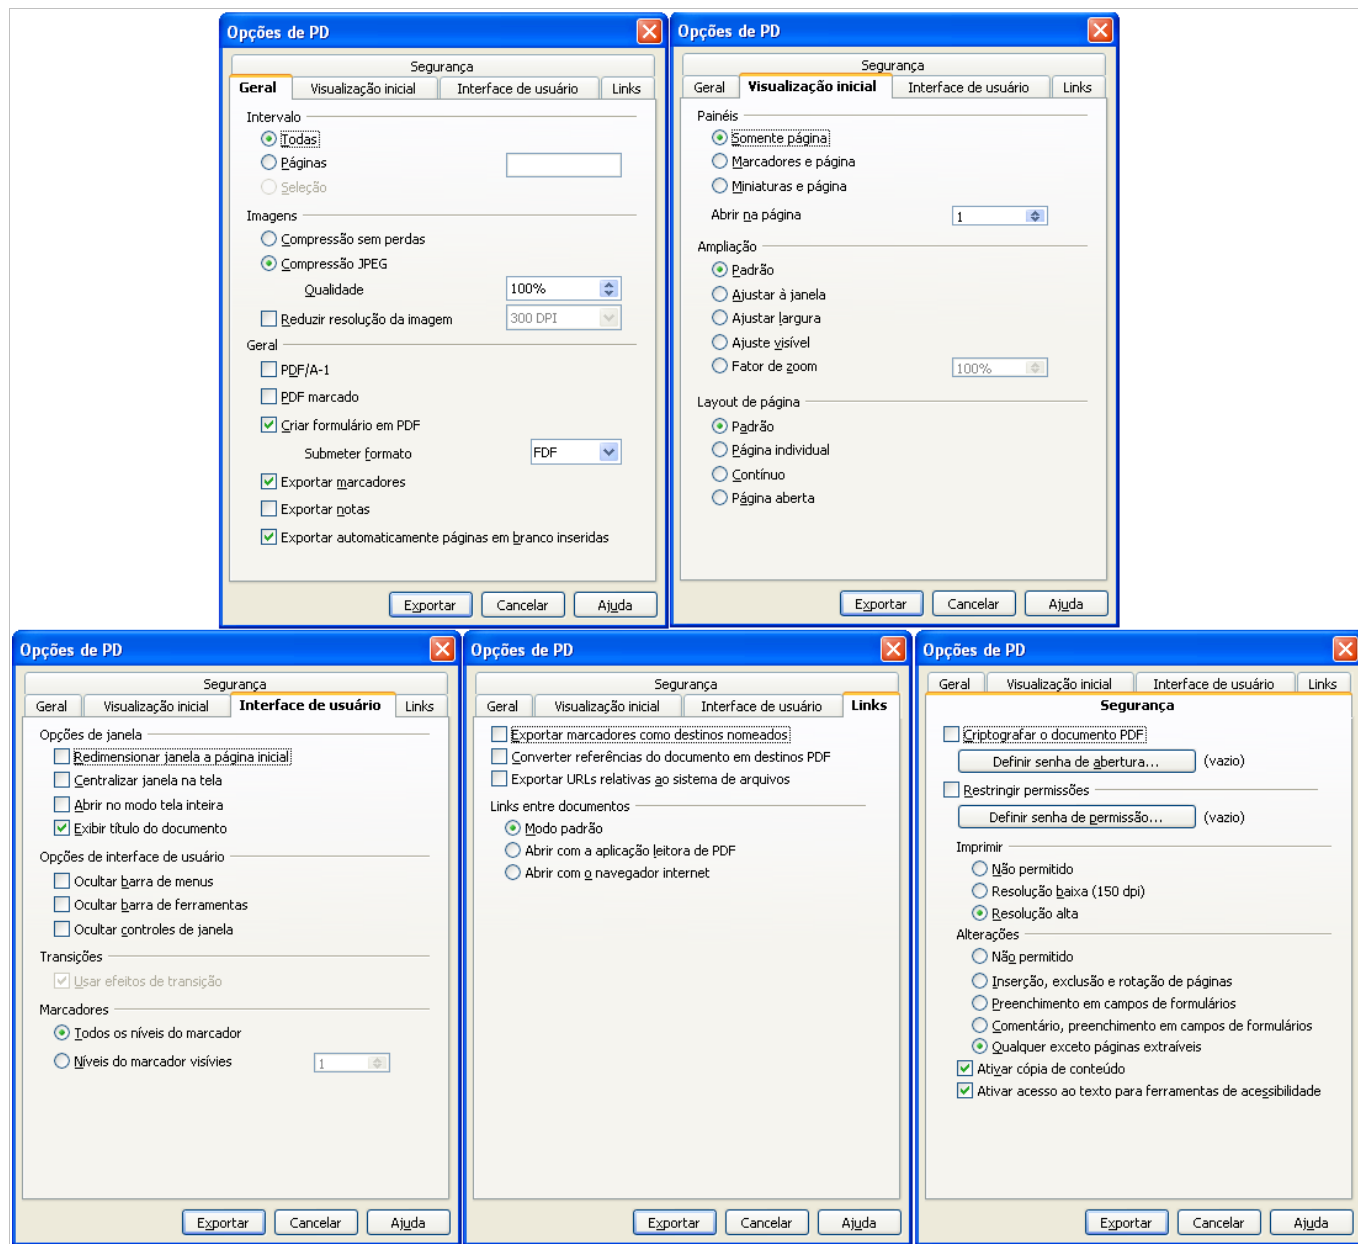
Opções de PD

Segurança
Geral | Visualização inicial | Interface de usuário | Links

Intervalo
Todas
Páginas
Seleção

Imagens
Compressão sem perdas
Compressão JPEG
Qualidade 100%
Reduzir resolução da imagem 300 DPI

Geral
PDF/A-1
PDF marcado
Criar formulário em PDF
Submeter formato FDF
Exportar marcadores
Exportar notas
Exportar automaticamente páginas em branco inseridas

Exportar | Cancelar | Ajuda

Opções de PD

Segurança
Geral | Visualização inicial | Interface de usuário | Links

Painéis
Somente página
Marcadores e página
Miniaturas e página
Abrir na página 1

Ampliação
Padrão
Ajustar à janela
Ajustar largura
Ajuste visível
Fator de zoom 100%

Layout de página
Padrão
Página individual
Contínuo
Página aberta

Exportar | Cancelar | Ajuda

Opções de PD

Segurança
Geral | Visualização inicial | Interface de usuário | Links

Opções de janela
Redimensionar janela a página inicial
Centralizar janela na tela
Abrir no modo tela inteira
Exibir título do documento

Opções de interface de usuário
Ocultar barra de menus
Ocultar barra de ferramentas
Ocultar controles de janela

Transições
Usar efeitos de transição

Marcadores
Todos os níveis do marcador
Níveis do marcador visíveis 1

Exportar | Cancelar | Ajuda

Opções de PD

Segurança
Geral | Visualização inicial | Interface de usuário | Links

Exportar marcadores como destinos nomeados
Converter referências do documento em destinos PDF
Exportar URLs relativas ao sistema de arquivos

Links entre documentos
Modo padrão
Abrir com a aplicação leitora de PDF
Abrir com o navegador internet

Exportar | Cancelar | Ajuda

Opções de PD

Geral | Visualização inicial | Interface de usuário | Links
Segurança

Criptografar o documento PDF
Definir senha de abertura... (vazio)
Restringir permissões
Definir senha de permissão... (vazio)

Imprimir
Não permitido
Resolução baixa (150 dpi)
Resolução alta

Alterações
Não permitido
Inserção, exclusão e rotação de páginas
Preenchimento em campos de formulários
Comentário, preenchimento em campos de formulários
Qualquer exceto páginas extraíveis
Ativar cópia de conteúdo
Ativar acesso ao texto para ferramentas de acessibilidade

Exportar | Cancelar | Ajuda